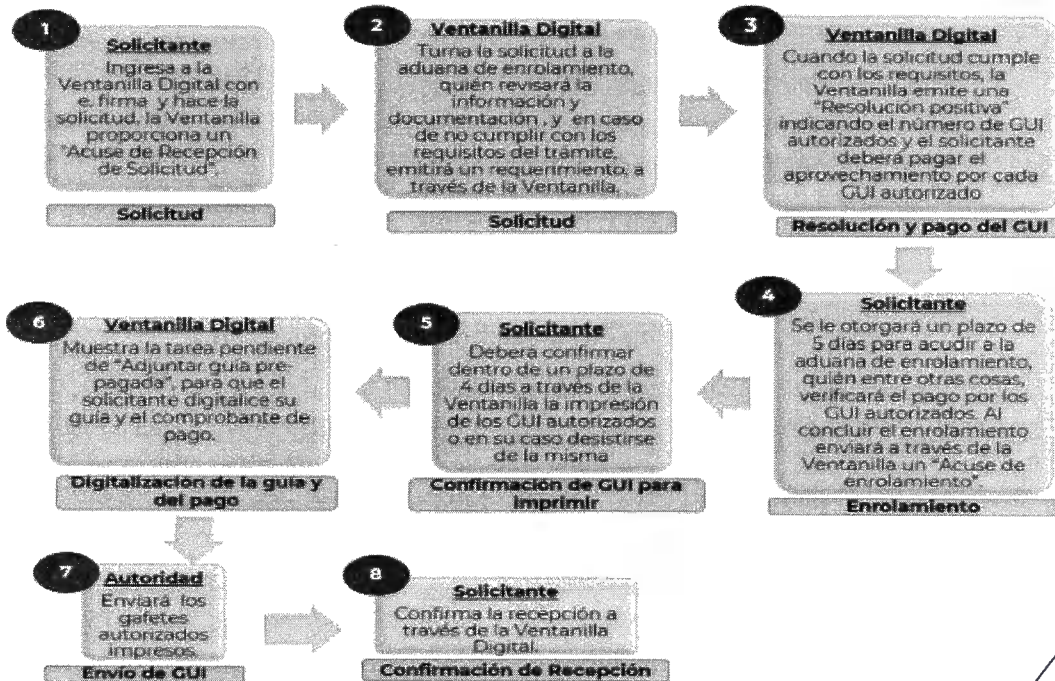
1

Solicitante

Ingresa a la Ventanilla Digital con e. firma y hace la solicitud, la Ventanilla proporciona un "Acuse de Recepción de Solicitud".

Solicitud

2

Ventanilla Digital

Turna la solicitud a la aduana de enrolamiento, quien revisará la información y documentación , y en caso de no cumplir con los requisitos del trámite, emitirá un requerimiento, a través de la Ventanilla.

Solicitud

3

Ventanilla Digital

Cuando la solicitud cumple con los requisitos, la Ventanilla emite una "Resolución positiva" indicando el número de GUI autorizados y el solicitante deberá pagar el aprovechamiento por cada GUI autorizado

Resolución y pago del CUI

4

Solicitante

Se le otorgará un plazo de 5 días para acudir a la aduana de enrolamiento, quien entre otras cosas, verificará el pago por los GUI autorizados. Al concluir el enrolamiento enviará a través de la Ventanilla un "Acuse de enrolamiento".

Enrolamiento

5

Solicitante

Deberá confirmar dentro de un plazo de 4 días a través de la Ventanilla la impresión de los GUI autorizados o en su caso desistirse de la misma

Confirmación de GUI para imprimir

6

Ventanilla Digital

Muestra la tarea pendiente de "Adjuntar guía prepagada", para que el solicitante digitalice su guía y el comprobante de pago.

Digitalización de la guía y del pago

7

Autoridad

Enviará los gafetes autorizados impresos.

Envío de GUI

8

Solicitante

Confirma la recepción a través de la Ventanilla Digital.

Confirmación de Recepción